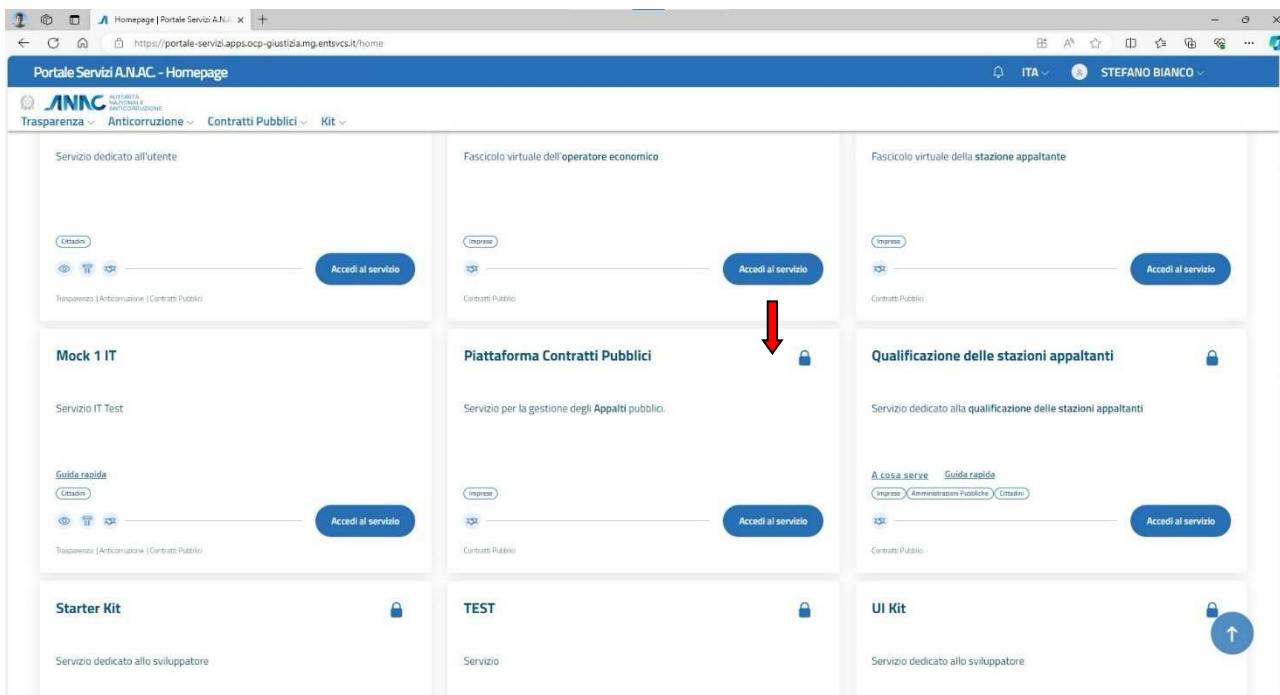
Homepage | Portale Servizi A.N.A ×

https://portale-servizi.apps.ocp-giustizia.mg.entsvcs.it/home

Portale Servizi A.N.AC. - Homepage

ITA

STEFANO BIANCO

ANAC AUTORITÀ NAZIONALE ANTICORRUZIONE

Trasparenza Anticorruzione Contratti Pubblici Kit

Servizio dedicato all'utente

Cittadini

Accedi al servizio

Trasparenza | Anticorruzione | Contratti Pubblici

Fascicolo virtuale dell'operatore economico

Imprese

Accedi al servizio

Contratti Pubblici

Fascicolo virtuale della stazione appaltante

Imprese

Accedi al servizio

Contratti Pubblici

Mock 1 IT

Servizio IT Test

Guida rapida

Cittadini

Accedi al servizio

Trasparenza | Anticorruzione | Contratti Pubblici

Piattaforma Contratti Pubblici

Servizio per la gestione degli Appalti pubblici.

Imprese

Accedi al servizio

Contratti Pubblici

Qualificazione delle stazioni appaltanti

Servizio dedicato alla qualificazione delle stazioni appaltanti

A cosa serve Guida rapida

Imprese Amministrazioni Pubbliche Cittadini

Accedi al servizio

Contratti Pubblici

Starter Kit

Servizio dedicato allo sviluppatore

TEST

Servizio

UI Kit

Servizio dedicato allo sviluppatore